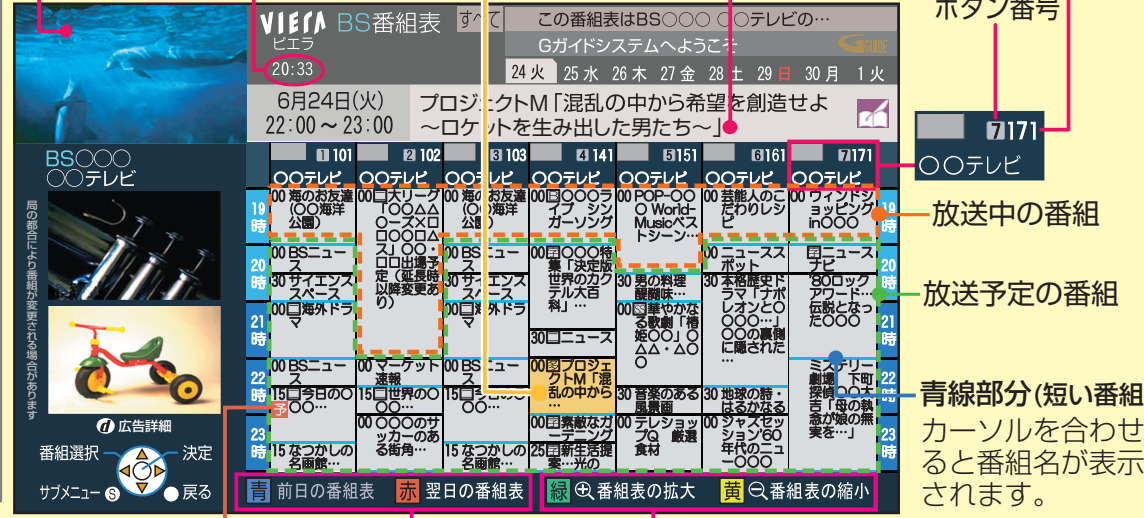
ボタン番号

VIERA BS番組表 すべて
ビエラ
20:33

この番組表はBS○○○ ○○テレビの…
Gガイドシステムへようこそ

24火 25水 26木 27金 28土 29日 30月 1火

6月24日(火)
22:00～23:00
プロジェクトM「混乱の中から希望を創造せよ～ロケットを生み出した男たち～」

7 171
○○テレビ

BS○○○
○○テレビ

局の都合により番組が変更される場合があります

d 広告詳細
番組選択 決定
サブメニュー S 戻る

| | 1 101 ○○テレビ | 2 102 ○○テレビ | 3 103 ○○テレビ | 4 141 ○○テレビ | 5 151 ○○テレビ | 6 161 ○○テレビ | 7 171 ○○テレビ |
|---|---|---|---|---|---|---|---|
| 19時 | 00 海のお友達（○○）海洋公園 | 00 大リーグ「○○A○○－ズ×○○○○○A○ズ」○○・○○出場予定（延長時以降変更あり） | 00 海のお友達（○○）海洋公園 | 00 ○○○ライブ シンガーソング | 00 POP-○○○ World-Musicベストシーン… | 00 芸能人のこだわりレシピ | 00 ウィンドショッピング○○○ |
| 20時 | 00 BSニュース 30 サイエンススペース | | 00 BSニュース 30 サイエンススペース | 00 特集「決定版世界のカクテル大百科」… | 30 男の料理醍醐味… | 00 ニューススポット 30 本格歴史ドラマ「ナポレオンと○○○○…」○○の事実に隠された… | 00 ニュースナビ 30 ○○ロックアワード…伝説となった○○○ |
| 21時 | 00 海外ドラマ | | 00 海外ドラマ | 30 ニュース | 00 華やかな歌劇「椿姫○○」○○△△・△○○ | | |
| 22時 | 00 BSニュース 15 今日の○○○○… | 00 マーケット速報 15 世界の○○○○… | 00 BSニュース 15 今日の… | 00 プロジェクトM「混乱の中から… | 30 音楽のある風景画 | 30 地球の詩・はるかなる… | ミステリー劇場「一町探偵」「○○の村吉」「母の無念が娘の無実を…」 |
| 23時 | 15 なつかしの名画館… | 00 ○○○のサッカーのある街角… | 15 なつかしの名画館… | 00 素敵なガーデニング 25 新生活提案…光の | 00 テレショップQ 厳選食材 | 00 ジャズセッション'60年代のニュ…○○○ | |

放送中の番組
放送予定の番組
青線部分(短い番組
カーソルを合わせると番組名が表示されます。

青 前日の番組表 赤 翌日の番組表 緑 番組表の拡大 黄 番組表の縮小